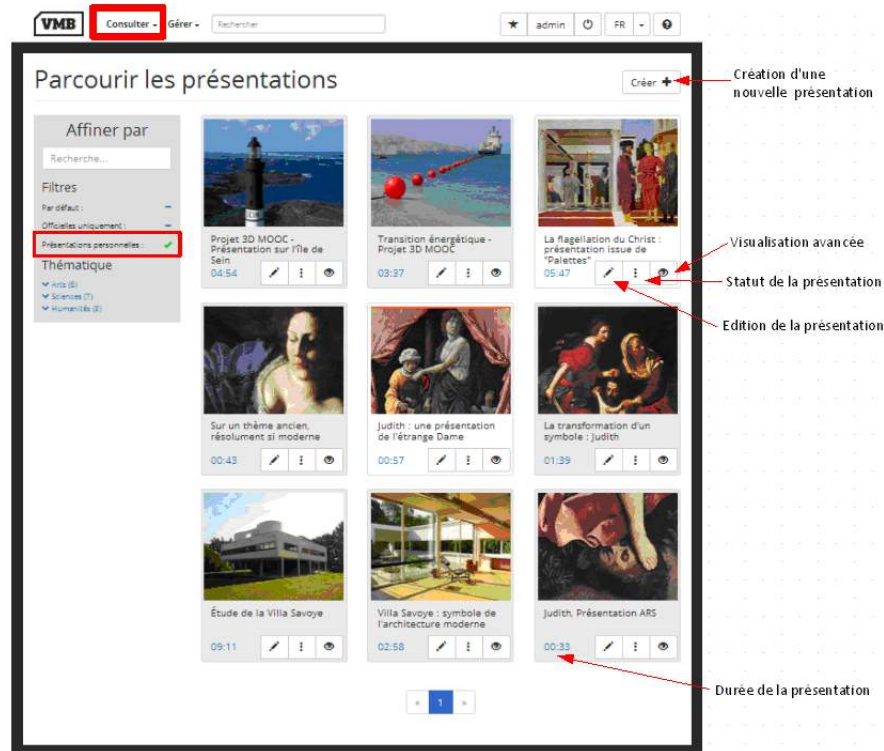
VMB Consulter ▾ Gérer ▾ Rechercher

admin FR ?

Parcourir les présentations

Créer +

Création d'une nouvelle présentation

Affiner par

Recherche...

Filtres

Par défaut :

Officielles uniquement :

Présentations personnelles :

Thématique

Arts (6)
Sciences (7)
Humanités (8)

Projet 3D MOOC - Présentation sur l'île de Sein
04:54

Transition énergétique - Projet 3D MOOC
03:37

La flagellation du Christ : présentation issue de "Palettes"
05:47

Visualisation avancée

Statut de la présentation

Edition de la présentation

Sur un thème ancien, résolument si moderne
00:43

Judith : une présentation de l'étrange Dame
00:57

La transformation d'un symbole : Judith
01:39

Étude de la Villa Savoye
09:11

Villa Savoye : symbole de l'architecture moderne
02:58

Judith, Présentation ARS
00:33

Durée de la présentation

« 1 »